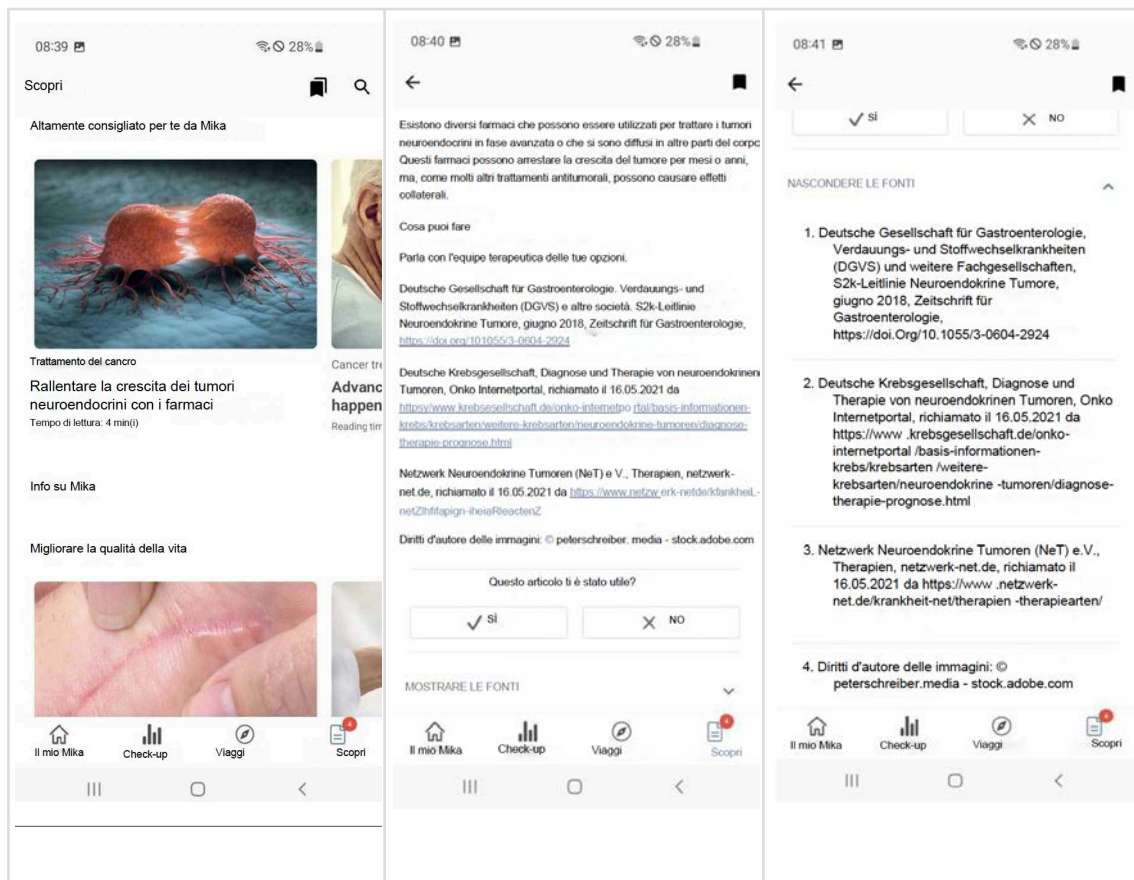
08:39 28%

Scopri

Altamente consigliato per te da Mika

Trattamento del cancro

Rallentare la crescita dei tumori neuroendocrini con i farmaci

Tempo di lettura: 4 min(i)

Cancer tre

Advanc happen

Reading tim

Info su Mika

Migliorare la qualità della vita

Il mio Mika Check-up Viaggi 4 Scopri

08:40 28%

Esistono diversi farmaci che possono essere utilizzati per trattare i tumori neuroendocrini in fase avanzata o che si sono diffusi in altre parti del corpc Questi farmaci possono arrestare la crescita del tumore per mesi o anni, ma, come molti altri trattamenti antitumorali, possono causare effetti collaterali.

Cosa puoi fare

Parla con l'equipe terapeutica delle tue opzioni.

Deutsche Gesellschaft für Gastroenterologie. Verdauungs- und Stoffwechselkrankheiten (DGVS) e altre società. S2k-Leitlinie Neuroendokrine Tumore, giugno 2018, Zeitschrift für Gastroenterologie, https://doi.org/101055/3-0604-2924

Deutsche Krebsgesellschaft, Diagnose und Therapie von neuroendokrinen Tumoren, Onko Internetportal, richiamato il 16.05.2021 da httpsy/www.krebsesellschaft.de/onko-intemetpo rtal/basis-informationen-krebs/krebsarten/weitere-krebsarten/neuroendokrine-tumoren/diagnose-therapie-prognose.html

Netzwerk Neuroendokrine Tumoren (NeT) e V., Therapien, netzwerk-net.de, richiamato il 16.05.2021 da https://www.netzw erk-netde/kfankheiL-netZlhfifapign-iheiaRleactenZ

Diritti d'autore delle immagini: © peterschreiber. media - stock.adobe.com

Questo articolo ti è stato utile?

SÌ NO

MOSTRARE LE FONTI

Il mio Mika Check-up Viaggi 4 Scopri

08:41 28%

SÌ NO

NASCONDERE LE FONTI

1. Deutsche Gesellschaft für Gastroenterologie, Verdauungs- und Stoffwechselkrankheiten (DGVS) und weitere Fachgesellschaften, S2k-Leitlinie Neuroendokrine Tumore, giugno 2018, Zeitschrift für Gastroenterologie, https://doi.Org/10.1055/3-0604-2924

2. Deutsche Krebsgesellschaft, Diagnose und Therapie von neuroendokrinen Tumoren, Onko Internetportal, richiamato il 16.05.2021 da https://www .krebsgesellschaft.de/onko-internetportal /basis-informationen-krebs/krebsarten /weitere-krebsarten/neuroendokrine -tumoren/diagnose-therapie-prognose.html

3. Netzwerk Neuroendokrine Tumoren (NeT) e.V., Therapien, netzwerk-net.de, richiamato il 16.05.2021 da https://www .netzwerk-net.de/krankheit-net/therapien -therapiearten/

4. Diritti d'autore delle immagini: © peterschreiber.media - stock.adobe.com

Il mio Mika Check-up Viaggi 4 Scopri